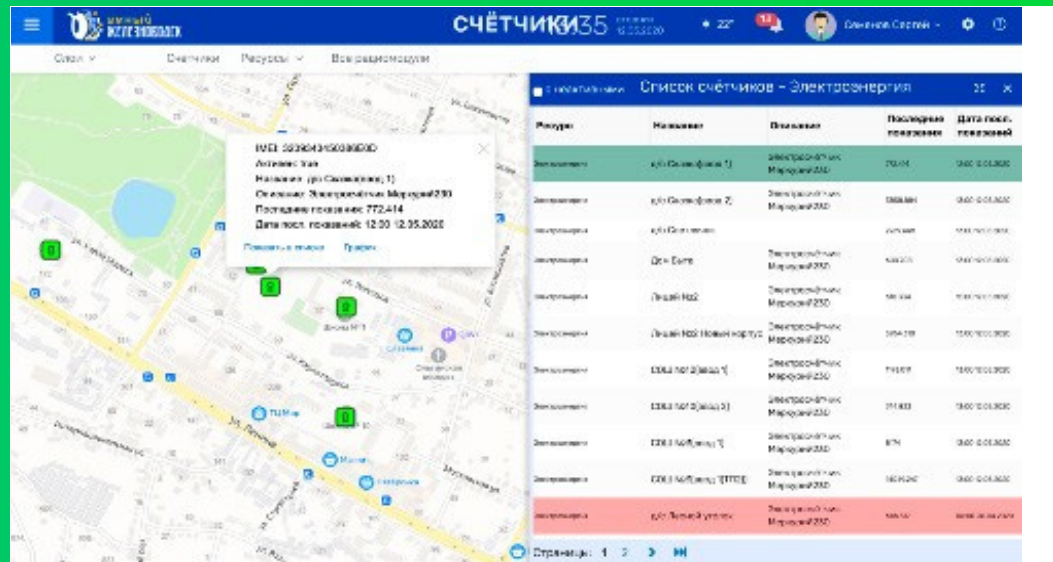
УМНЫЙ ЖЕЛЕЗНОВОДСК

СЧЁТЧИКИ35

22°

14

Семенов Сергей

Слои

Счётчики

Ресурсы

Все радиомодули

IMEI: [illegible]

Активен: Нет

Название: д/с Солнышко 1

Счётчик: Электросчётчик Меркурий230

Последние показание: 772.414

Дата посл. показаний: 12:00 12.05.2020

Показать в списке

График

Список счётчиков - Электроэнергия

| Ресурс | Название | Описание | Последние показания | Дата посл. показаний |
|---|---|---|---|---|
| Электроэнергия | д/с Солнышко 1 | Электросчётчик Меркурий230 | 772.414 | 12:00 12.05.2020 |
| Электроэнергия | д/с Солнышко 2 | Электросчётчик Меркурий230 | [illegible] | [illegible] |
| Электроэнергия | д/с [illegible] | | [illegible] | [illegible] |
| Электроэнергия | Дом Быта | Электросчётчик Меркурий230 | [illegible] | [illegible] |
| Электроэнергия | Лицей №2 | Электросчётчик Меркурий230 | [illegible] | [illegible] |
| Электроэнергия | Лицей №2 Новый корпус | Электросчётчик Меркурий230 | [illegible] | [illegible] |
| Электроэнергия | СОШ №1 (ввод 1) | Электросчётчик Меркурий230 | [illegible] | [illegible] |
| Электроэнергия | СОШ №1 (ввод 2) | Электросчётчик Меркурий230 | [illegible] | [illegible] |
| Электроэнергия | СОШ №4 (ввод 1) | Электросчётчик Меркурий230 | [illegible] | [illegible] |
| Электроэнергия | СОШ №4 (ввод 1) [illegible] | Электросчётчик Меркурий230 | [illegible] | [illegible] |
| Электроэнергия | д/с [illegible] | Электросчётчик Меркурий230 | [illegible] | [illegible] |

Страницы: 1 2

Школа №1

Магнит